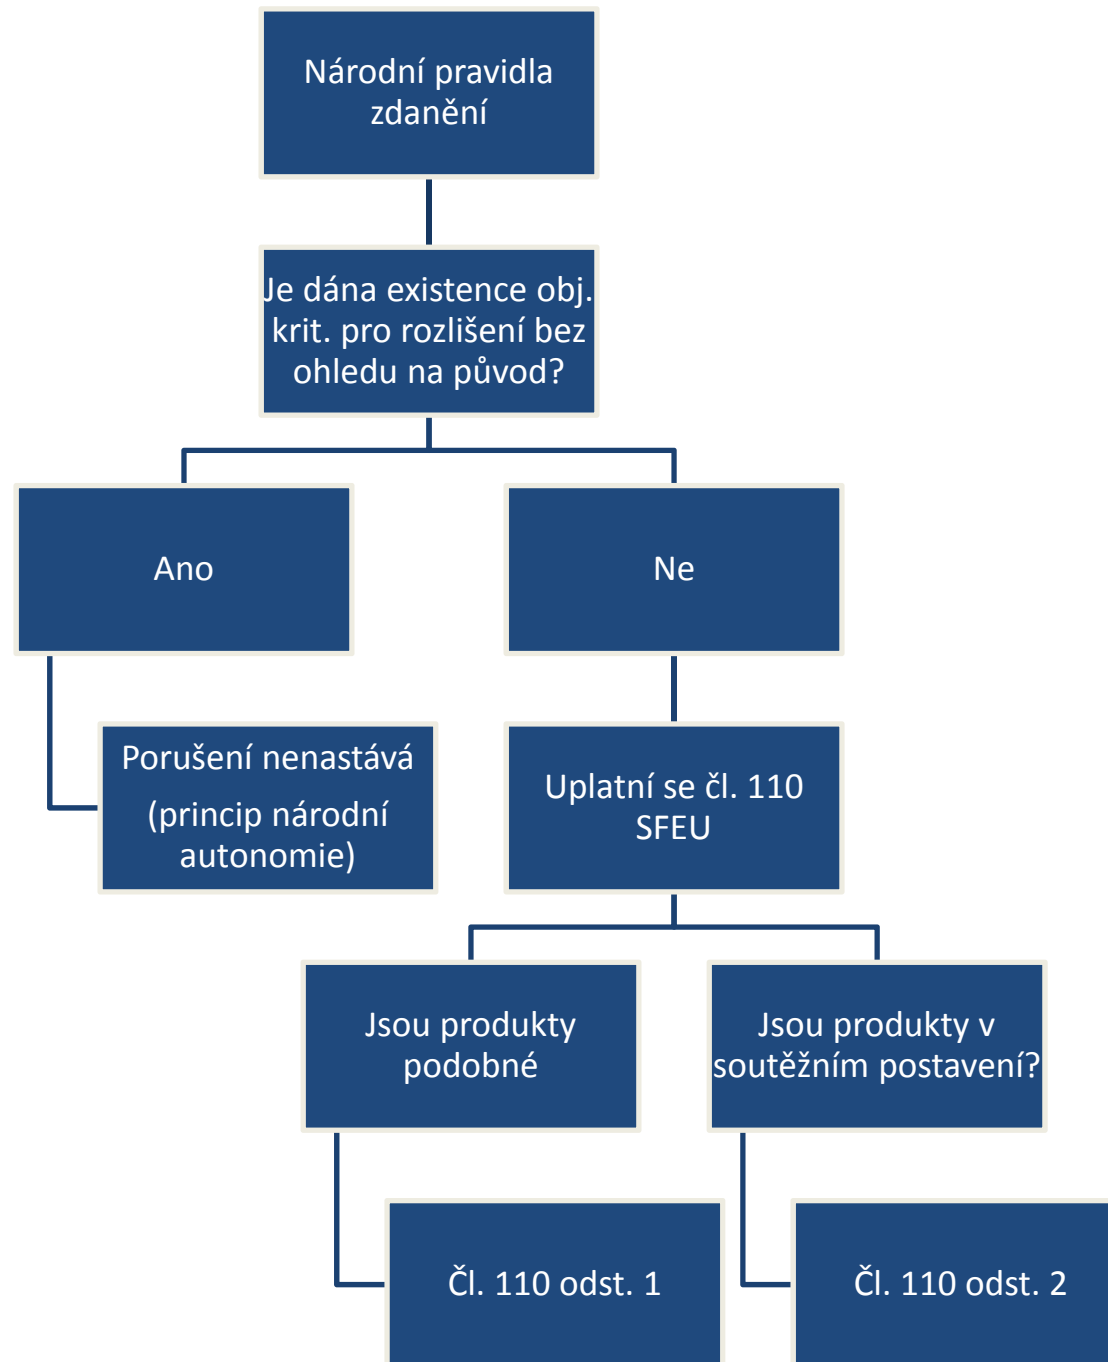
Národní pravidla zdanění

Je dána existence obj. krit. pro rozlišení bez ohledu na původ?

Ano

Ne

Porušení nenastává

(princip národní autonomie)

Uplatní se čl. 110 SFEU

Jsou produkty podobné

Jsou produkty v soutěžním postavení?

Čl. 110 odst. 1

Čl. 110 odst. 2